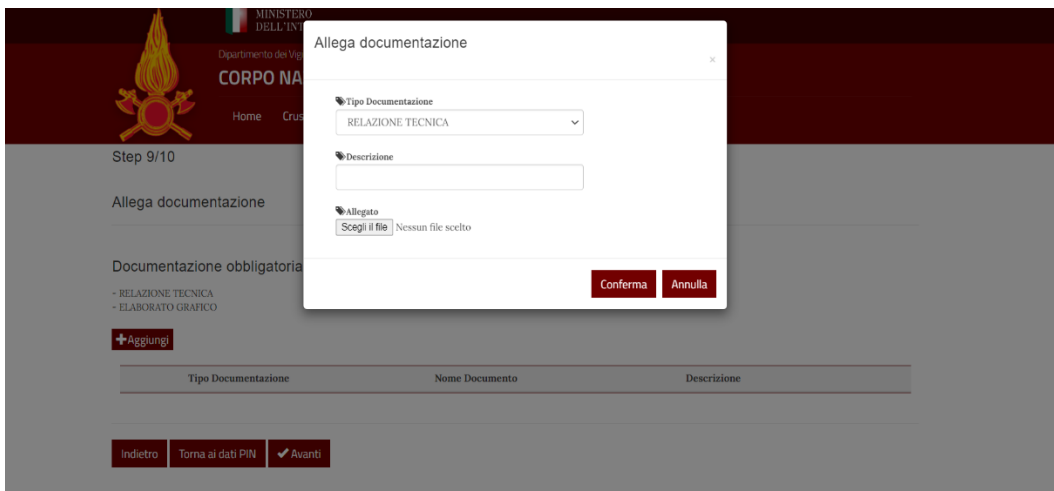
MINISTERO
DELL'INT

Dipartimento dei Vig

CORPO NA

Home Crus

Step 9/10

Allega documentazione

Documentazione obbligatoria

- RELAZIONE TECNICA
- ELABORATO GRAFICO

+Aggiungi

| Tipo Documentazione | Nome Documento | Descrizione |
|---|---|---|

Indietro Torna ai dati PIN ✔ Avanti

Allega documentazione

×

Tipo Documentazione

RELAZIONE TECNICA

Descrizione

Allegato

Scegli il file Nessun file scelto

Conferma Annulla